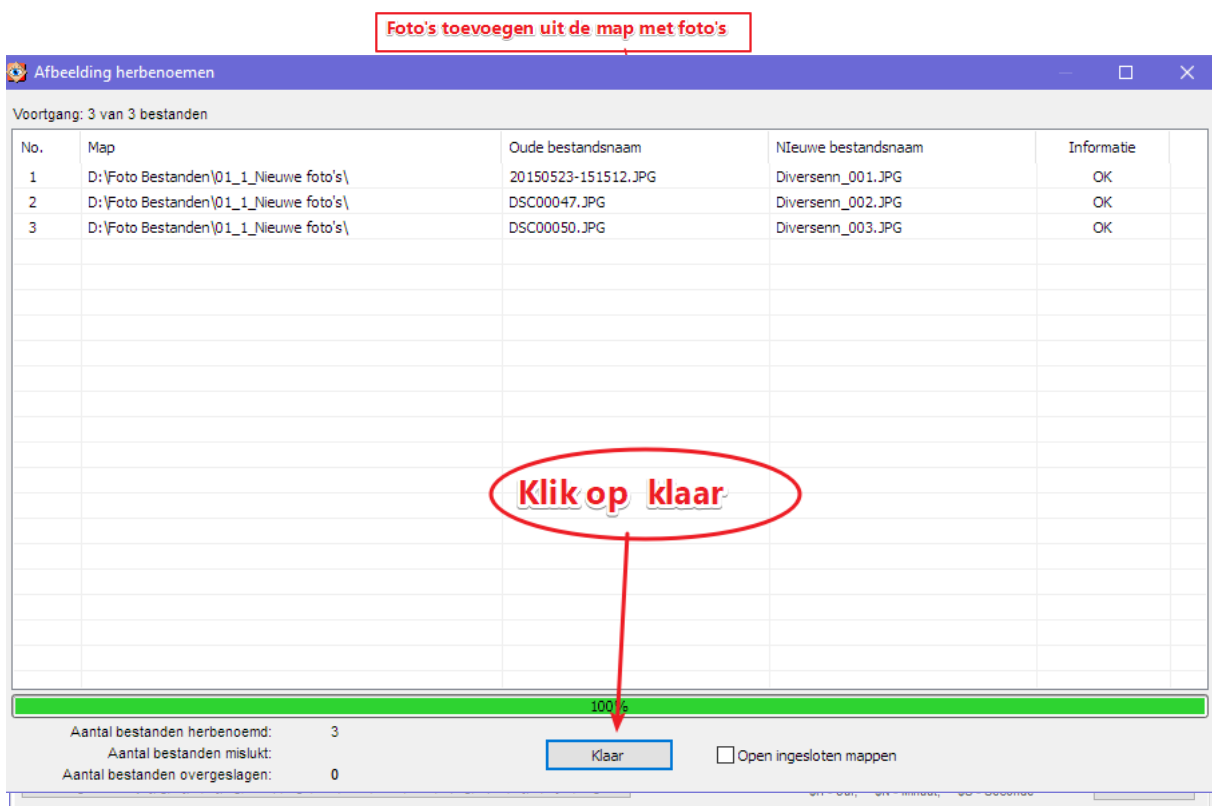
Foto's toevoegen uit de map met foto's

Afbeelding herbenoemen

Voortgang: 3 van 3 bestanden

| No. | Map | Oude bestandsnaam | NIeuwe bestandsnaam | Informatie |
|---|---|---|---|---|
| 1 | D:\Foto Bestanden\01_1_Nieuwe foto's\ | 20150523-151512.JPG | Diversenn_001.JPG | OK |
| 2 | D:\Foto Bestanden\01_1_Nieuwe foto's\ | DSC00047.JPG | Diversenn_002.JPG | OK |
| 3 | D:\Foto Bestanden\01_1_Nieuwe foto's\ | DSC00050.JPG | Diversenn_003.JPG | OK |

Klik op klaar

100%

Aantal bestanden herbenoemd: 3
Aantal bestanden mislukt:
Aantal bestanden overgeslagen: 0

Klaar

Open ingesloten mappen